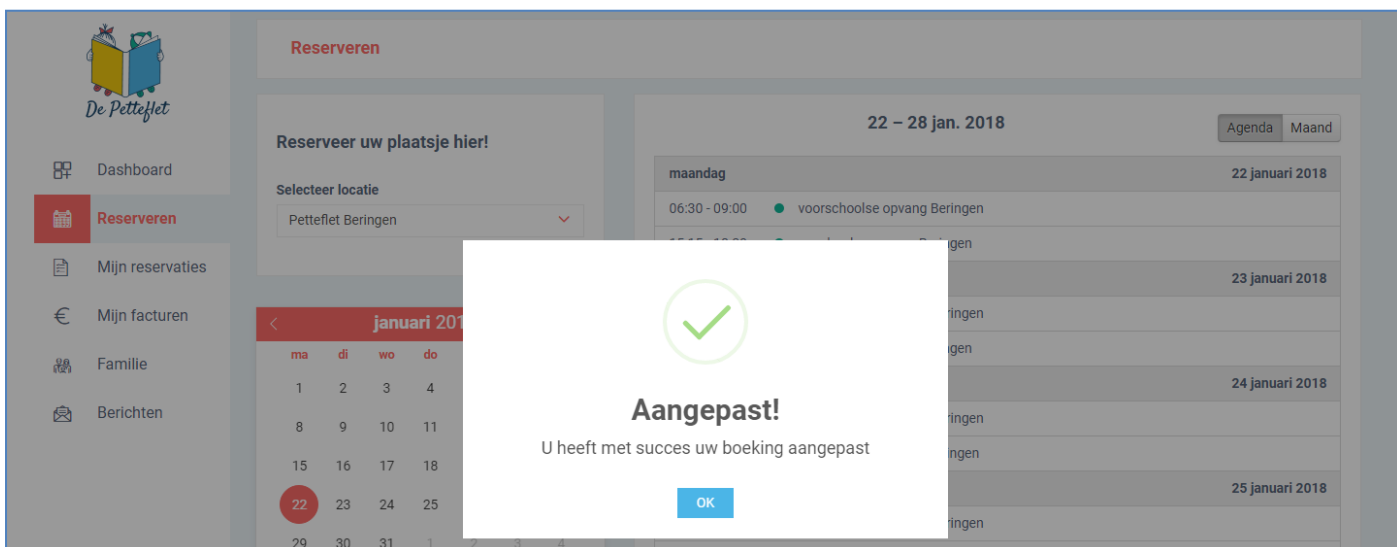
De Petteflet

Dashboard
Reserveren
Mijn reservaties
Mijn facturen
Familie
Berichten

Reserveren

Reserveer uw plaatsje hier!

Selecteer locatie
Petteflet Beringen

januari 201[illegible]

| ma | di | wo | do |
|---|---|---|---|
| 1 | 2 | 3 | 4 |
| 8 | 9 | 10 | 11 |
| 15 | 16 | 17 | 18 |
| 22 | 23 | 24 | 25 |
| 29 | 30 | 31 | 1 |

22 – 28 jan. 2018

Agenda Maand

maandag 22 januari 2018
06:30 - 09:00 voorschoolse opvang Beringen
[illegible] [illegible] Beringen
23 januari 2018
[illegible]ringen
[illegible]gen
24 januari 2018
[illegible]ringen
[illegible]ngen
25 januari 2018
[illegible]ringen

Aangepast!
U heeft met succes uw boeking aangepast
OK